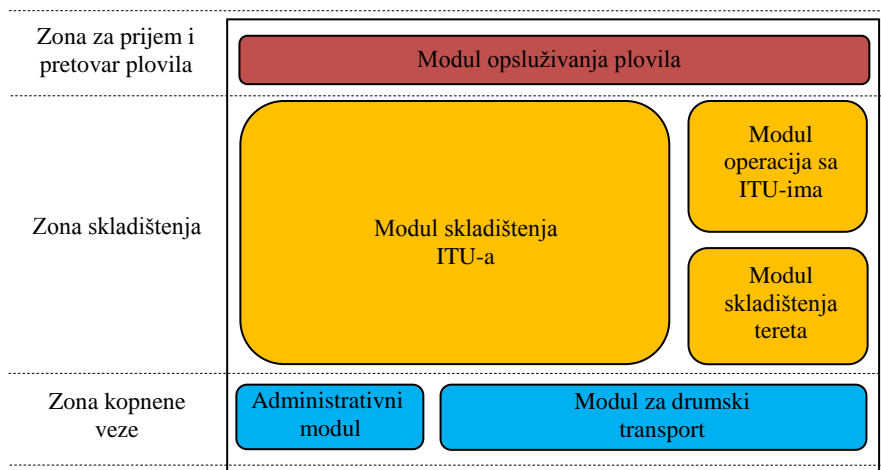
Zona za prijem i pretovar plovila

Modul opsluživanja plovila

Zona skladištenja

Modul skladištenja ITU-a

Modul operacija sa ITU-ima

Modul skladištenja tereta

Zona kopnene veze

Administrativni modul

Modul za drumski transport